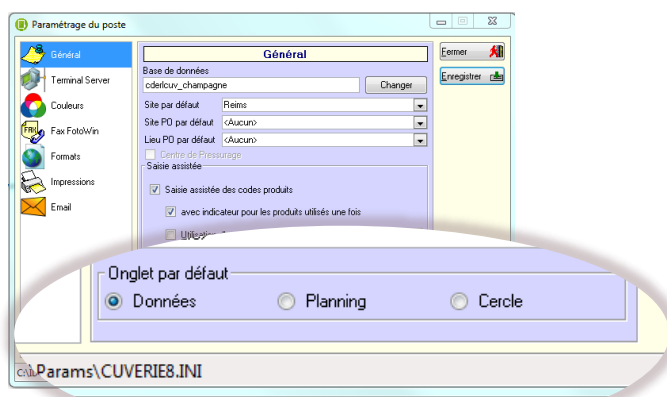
Paramétrage du poste

Général
Terminal Server
Couleurs
Fax FotoWin
Formats
Impressions
Email

Général

Base de données
cderlcuv_champagne
Changer

Site par défaut
Reims
Site PO par défaut
<Aucun>
Lieu PO par défaut
<Aucun>
Centre de Pressurage

Saisie assistée
Saisie assistée des codes produits
avec indicateur pour les produits utilisés une fois
Utilisation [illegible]

Fermer
Enregistrer

Onglet par défaut
Données
Planning
Cercle

C:\Params\CUVERIE8.INI